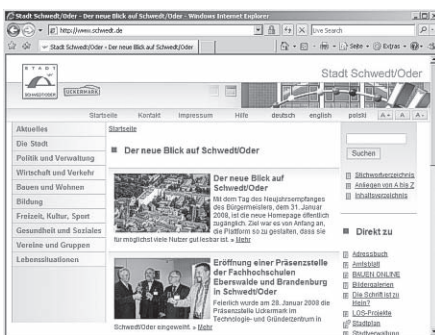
Stadt Schwedt/Oder - Der neue Blick auf Schwedt/Oder - Windows Internet Explorer

http://www.schwedt.de

Live Search

Stadt Schwedt/Oder - Der neue Blick auf Schwedt/Oder

Seite · Extras ·

STADT SCHWEDT/ODER UCKERMARK

Stadt Schwedt/Oder

Startseite Kontakt Impressum Hilfe deutsch english polski A+ A A-

Aktuelles
Die Stadt
Politik und Verwaltung
Wirtschaft und Verkehr
Bauen und Wohnen
Bildung
Freizeit, Kultur, Sport
Gesundheit und Soziales
Vereine und Gruppen
Lebenssituationen

Startseite

Der neue Blick auf Schwedt/Oder

Der neue Blick auf Schwedt/Oder
Mit dem Tag des Neujahrsempfanges des Bürgermeisters, dem 31. Januar 2008, ist die neue Homepage öffentlich zugänglich. Ziel war es von Anfang an, die Plattform so zu gestalten, dass sie für möglichst viele Nutzer gut lesbar ist. » Mehr

Eröffnung einer Präsenzstelle der Fachhochschulen Eberswalde und Brandenburg in Schwedt/Oder
Feierlich wurde am 28. Januar 2008 die Präsenzstelle Uckermark im Technologie- und Gründerzentrum in Schwedt/Oder eingeweiht. » Mehr

Suchen

Stichwortverzeichnis
Anlegen von A bis Z
Inhaltsverzeichnis

Direkt zu

Adressbuch
Amtsblatt
BAUEN ONLINE
Bildergalerien
Die Schrift ist zu klein?
LOS-Projekte
Stadtplan
Stadtverwaltung